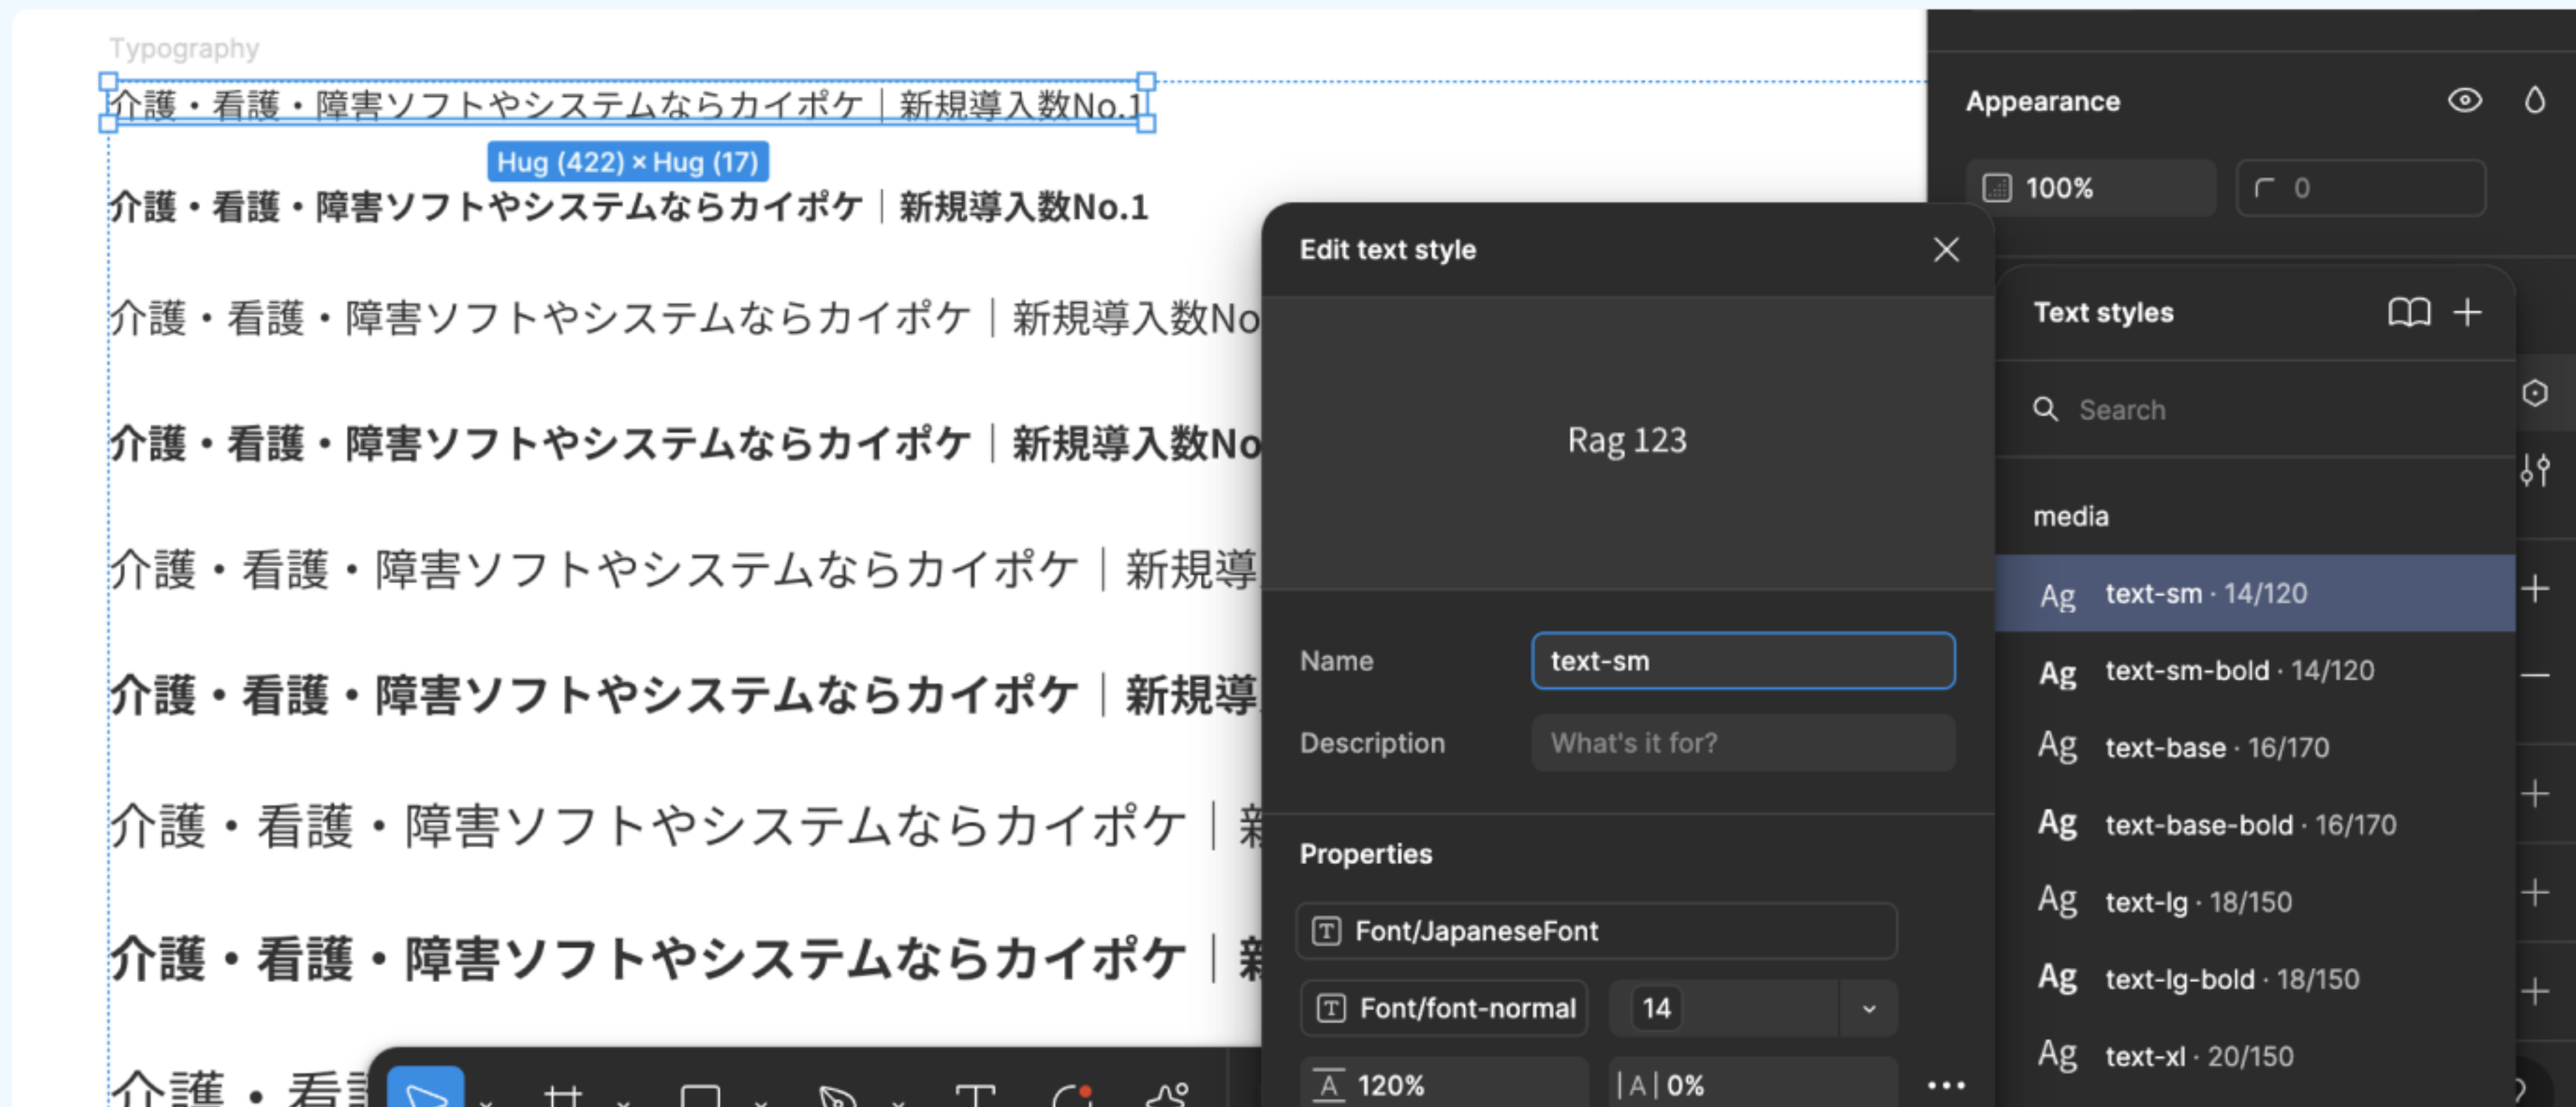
Typography

介護・看護・障害ソフトやシステムならカイポケ｜新規導入数No.1

Hug (422) × Hug (17)

介護・看護・障害ソフトやシステムならカイポケ｜新規導入数No.1

介護・看護・障害ソフトやシステムならカイポケ｜新規導入数No

介護・看護・障害ソフトやシステムならカイポケ｜新規導入数No

介護・看護・障害ソフトやシステムならカイポケ｜新規導

介護・看護・障害ソフトやシステムならカイポケ｜新規導

介護・看護・障害ソフトやシステムならカイポケ｜新

介護・看護・障害ソフトやシステムならカイポケ｜新

介護・看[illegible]

Appearance

100%

0

Edit text style

Rag 123

Name

text-sm

Description

What's it for?

Properties

Font/JapaneseFont

Font/font-normal

14

120%

0%

Text styles

Search

media

Ag text-sm · 14/120

Ag text-sm-bold · 14/120

Ag text-base · 16/170

Ag text-base-bold · 16/170

Ag text-lg · 18/150

Ag text-lg-bold · 18/150

Ag text-xl · 20/150